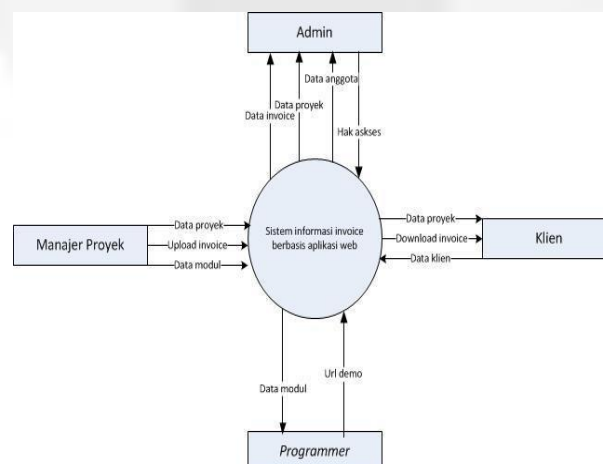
Admin

Data anggota
Data proyek
Data invoice
Hak askses

Manajer Proyek
Data proyek
Upload invoice
Data modul

Sistem informasi invoice berbasis aplikasi web

Data proyek
Download invoice
Data klien
Klien

Data modul
Url demo

Programmer